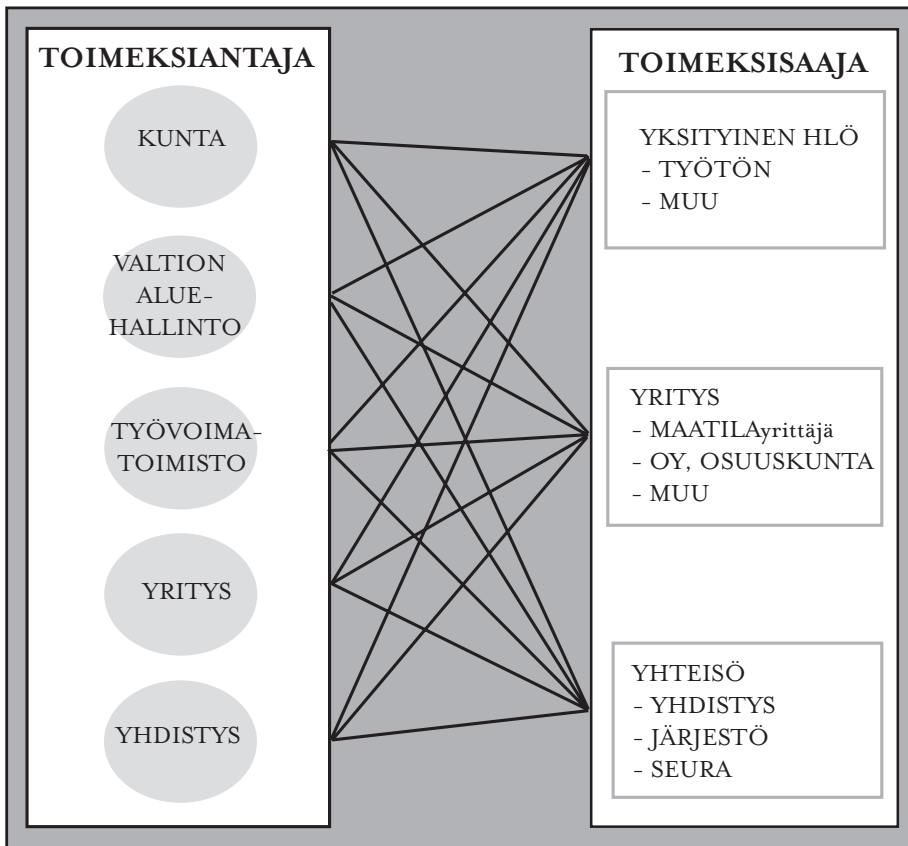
TOIMEKSIANTAJA

KUNTA

VALTION ALUE-HALLINTO

TYÖVOIMA-TOIMISTO

YRITYS

YHDISTYS

TOIMEKSISAAJA

YKSITYINEN HLÖ
- TYÖTÖN
- MUU

YRITYS
- MAATILAyrittäjä
- OY, OSUUSKUNTA
- MUU

YHTEISÖ
- YHDISTYS
- JÄRJESTÖ
- SEURA